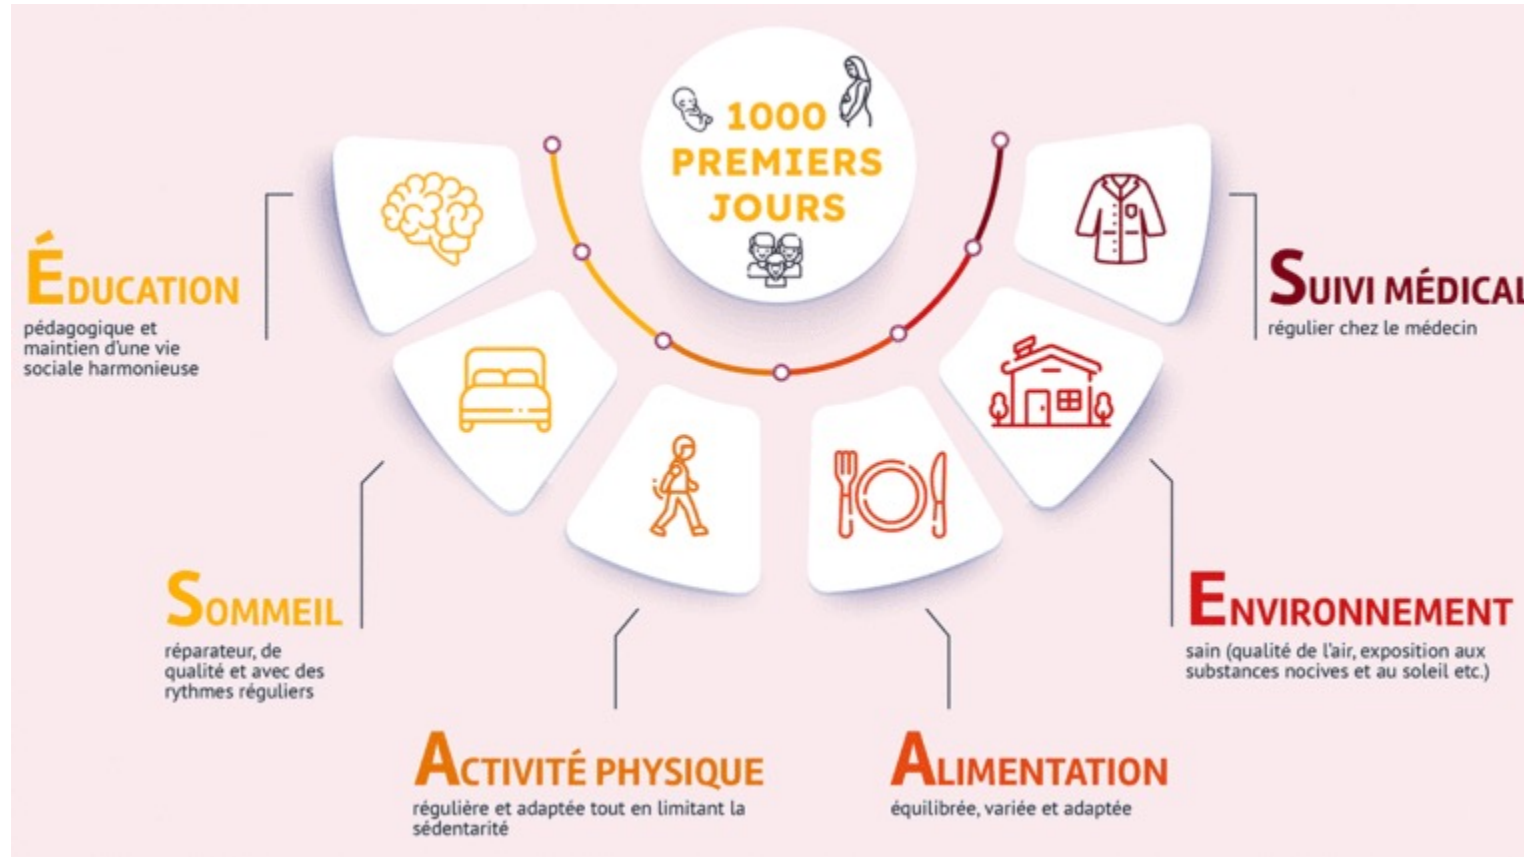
1000 PREMIERS JOURS

ÉDUCATION
pédagogique et maintien d'une vie sociale harmonieuse

SUIVI MÉDICAL
régulier chez le médecin

SOMMEIL
réparateur, de qualité et avec des rythmes réguliers

ENVIRONNEMENT
sain (qualité de l'air, exposition aux substances nocives et au soleil etc.)

ACTIVITÉ PHYSIQUE
régulière et adaptée tout en limitant la sédentarité

ALIMENTATION
équilibrée, variée et adaptée